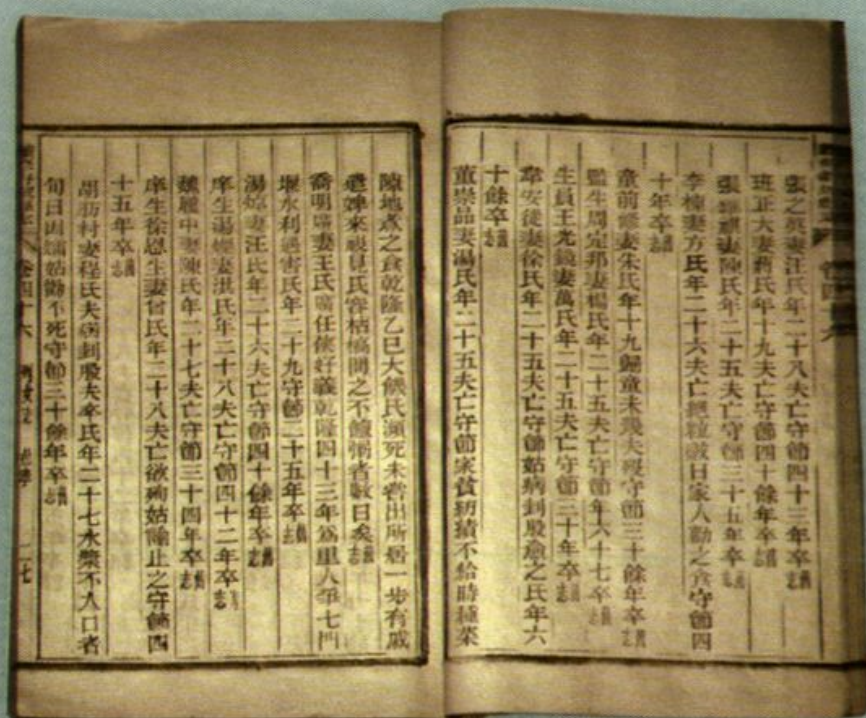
張之英妻汪氏年二十八夫亡守節四十三年卒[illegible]

程正大妻程氏年十九夫亡守節四十餘年卒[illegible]

張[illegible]妻陳氏年二十五夫亡守節三十五年卒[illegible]

李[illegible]妻方氏年二十六夫亡撫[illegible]家人勸之食守節四十年卒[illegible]

章前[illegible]妻朱氏年十九歸章未幾夫沒守節三十餘年卒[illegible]

監生周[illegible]邦妻楊氏年二十五夫亡守節年八十七卒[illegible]

生員王光鍈妻萬氏年二十五夫亡守節三十年卒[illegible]

章安徒妻徐氏年二十五夫亡守節姑病刲股愈之氏年六十餘卒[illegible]

董崇品妻湯氏年二十五夫亡守節家貧紡績不給時採菜

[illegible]

障地盡之食乾隆乙巳大饑氏瀕死未嘗出所居一步有戚

憐卹來視氏守持稿間之不餽而者數日矣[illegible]

喬明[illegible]妻王氏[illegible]任俠好義乾隆四十三年爲里人爭七門

堰水利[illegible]害氏年二十九守節二十五年卒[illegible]

湯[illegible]妻汪氏年二十六夫亡守節四十餘年卒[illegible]

庠生湯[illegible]妻洪氏年二十八夫亡守節四十二年卒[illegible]

魏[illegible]中妻陳氏年二十七夫亡守節三十四年卒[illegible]

庠生徐恩生妻曾氏年二十八夫亡欲殉姑喻止之守節四

十五年卒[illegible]

胡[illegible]村妻程氏夫病刲股夫卒氏年二十七水漿不入口者

旬日因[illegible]姑勸不死守節三十餘年卒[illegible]

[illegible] 十七